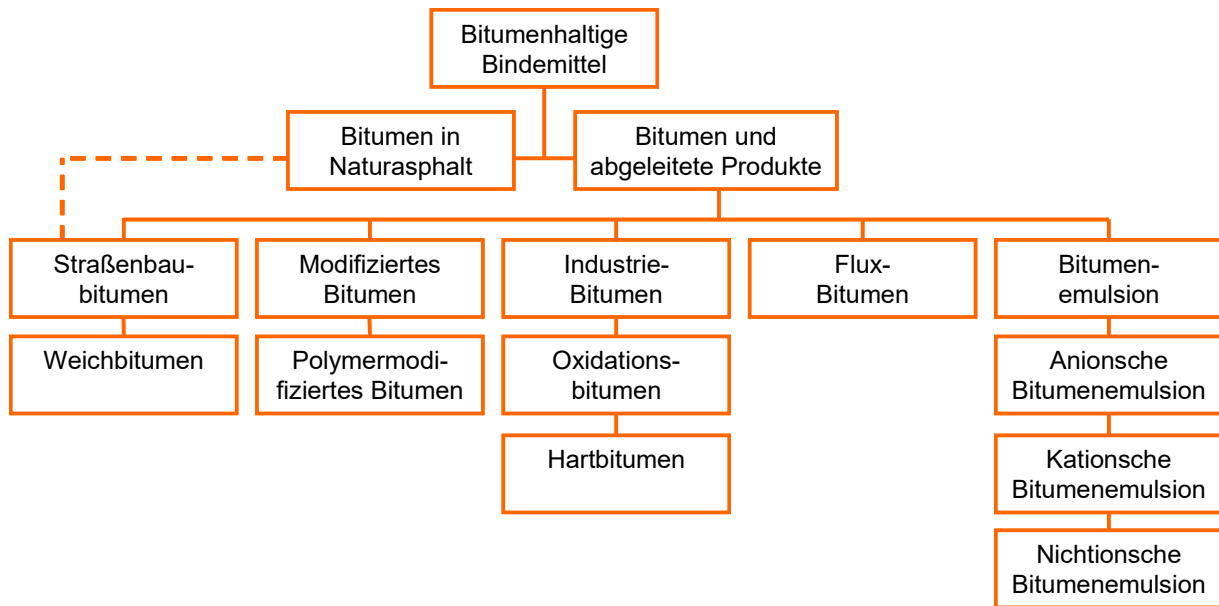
Bitumenhaltige Bindemittel

Bitumen in Naturasphalt

Bitumen und abgeleitete Produkte

Straßenbaubitumen

Weichbitumen

Modifiziertes Bitumen

Polymermodifiziertes Bitumen

Industrie-Bitumen

Oxidationsbitumen

Hartbitumen

Flux-Bitumen

Bitumenemulsion

Anionsche Bitumenemulsion

Kationsche Bitumenemulsion

Nichtionsche Bitumenemulsion